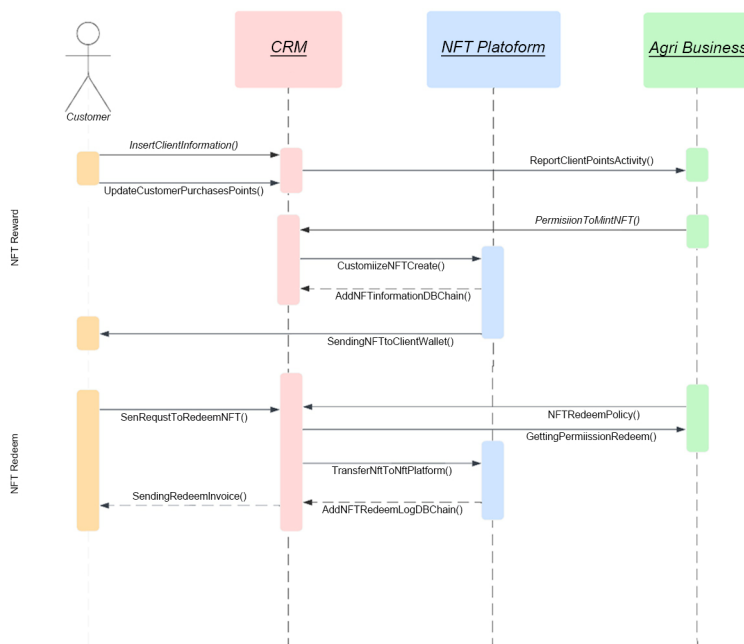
Customer

CRM

NFT Platoform

Agri Business

NFT Reward

InsertClientInformation()

UpdateCustomerPurchasesPoints()

ReportClientPointsActivity()

PermisiionToMintNFT()

CustomiizeNFTCreate()

AddNFTinformationDBChain()

SendingNFTtoClientWallet()

NFT Redeem

SenRequstToRedeemNFT()

NFTRedeemPolicy()

GettingPermiissionRedeem()

TransferNftToNftPlatform()

SendingRedeemInvoice()

AddNFTRedeemLogDBChain()